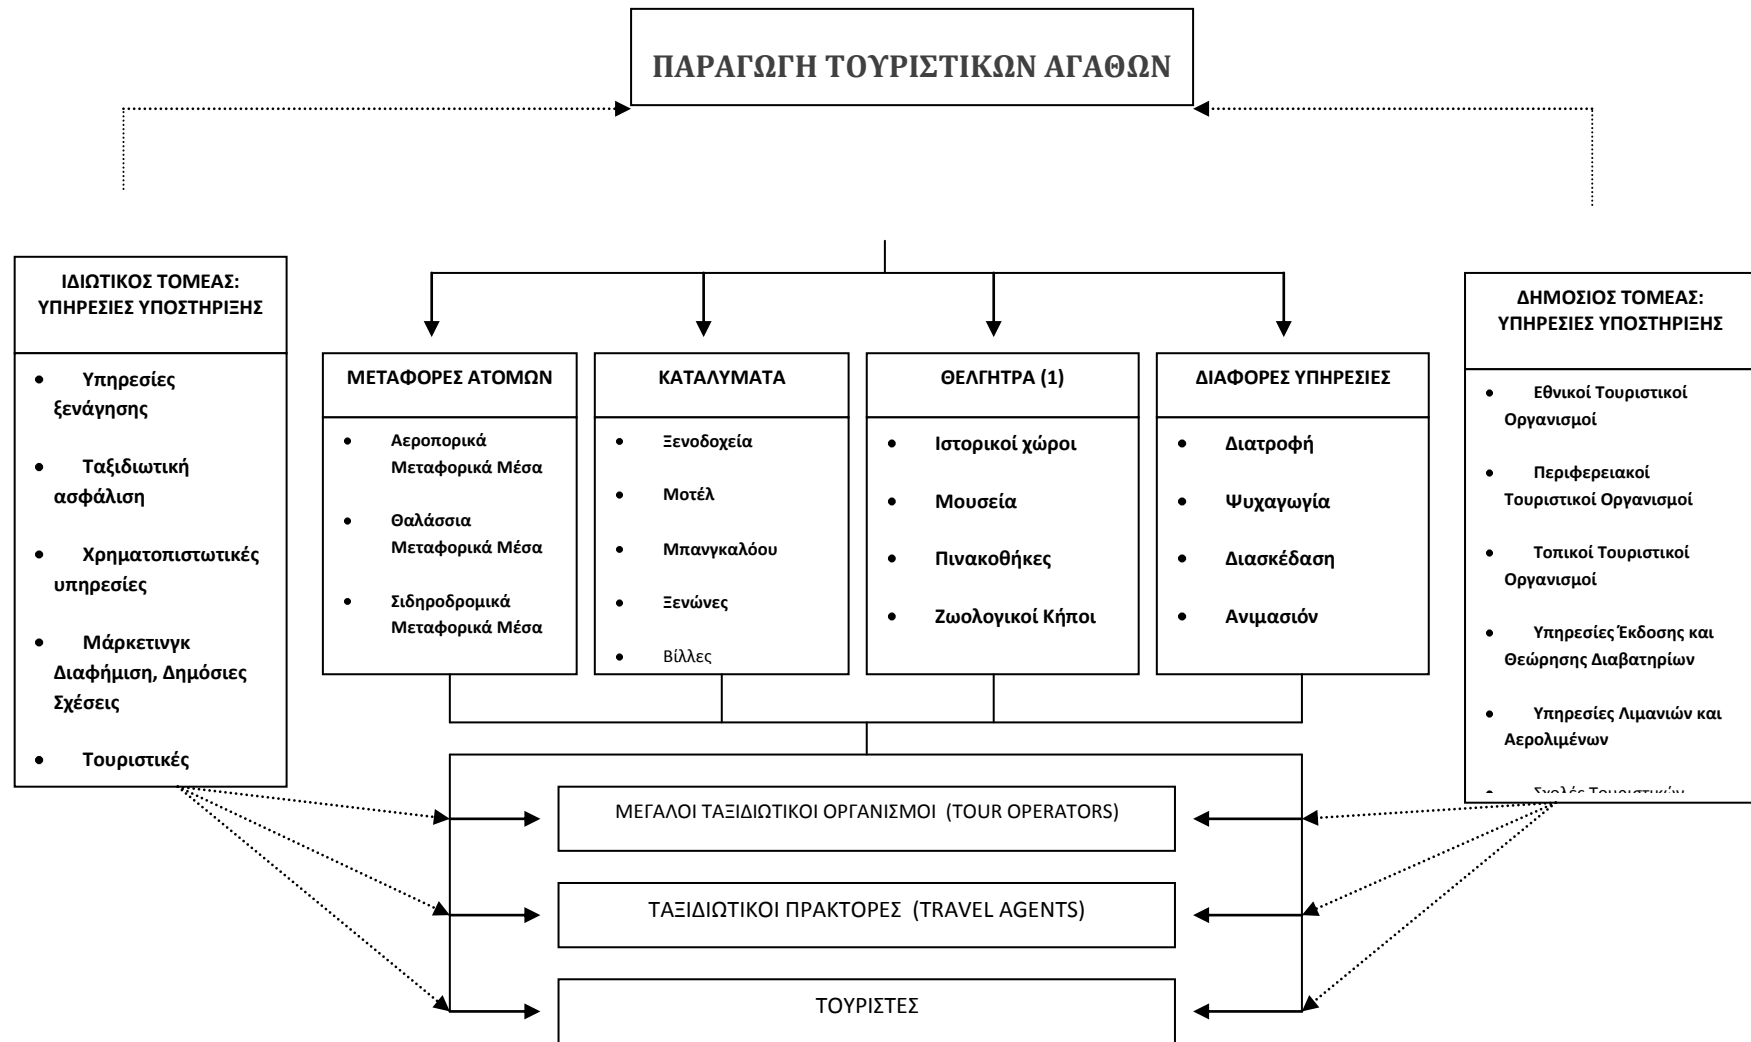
ΠΑΡΑΓΩΓΗ ΤΟΥΡΙΣΤΙΚΩΝ ΑΓΑΘΩΝ

ΙΔΙΩΤΙΚΟΣ ΤΟΜΕΑΣ: ΥΠΗΡΕΣΙΕΣ ΥΠΟΣΤΗΡΙΞΗΣ

- Υπηρεσίες ξενάγησης
- Ταξιδιωτική ασφάλιση
- Χρηματοπιστωτικές υπηρεσίες
- Μάρκετινγκ Διαφήμιση, Δημόσιες Σχέσεις
- Τουριστικές

ΜΕΤΑΦΟΡΕΣ ΑΤΟΜΩΝ

- Αεροπορικά Μεταφορικά Μέσα
- Θαλάσσια Μεταφορικά Μέσα
- Σιδηροδρομικά Μεταφορικά Μέσα

ΚΑΤΑΛΥΜΑΤΑ

- Ξενοδοχεία
- Μοτέλ
- Μπανγκαλόου
- Ξενώνες
- Βίλλες

ΘΕΛΓΗΤΡΑ (1)

- Ιστορικοί χώροι
- Μουσεία
- Πινακοθήκες
- Ζωολογικοί Κήποι

ΔΙΑΦΟΡΕΣ ΥΠΗΡΕΣΙΕΣ

- Διατροφή
- Ψυχαγωγία
- Διασκέδαση
- Ανιμασιόν

ΔΗΜΟΣΙΟΣ ΤΟΜΕΑΣ: ΥΠΗΡΕΣΙΕΣ ΥΠΟΣΤΗΡΙΞΗΣ

- Εθνικοί Τουριστικοί Οργανισμοί
- Περιφερειακοί Τουριστικοί Οργανισμοί
- Τοπικοί Τουριστικοί Οργανισμοί
- Υπηρεσίες Έκδοσης και Θεώρησης Διαβατηρίων
- Υπηρεσίες Λιμανιών και Αερολιμένων
- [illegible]

ΜΕΓΑΛΟΙ ΤΑΞΙΔΙΩΤΙΚΟΙ ΟΡΓΑΝΙΣΜΟΙ (TOUR OPERATORS)

ΤΑΞΙΔΙΩΤΙΚΟΙ ΠΡΑΚΤΟΡΕΣ (TRAVEL AGENTS)

ΤΟΥΡΙΣΤΕΣ